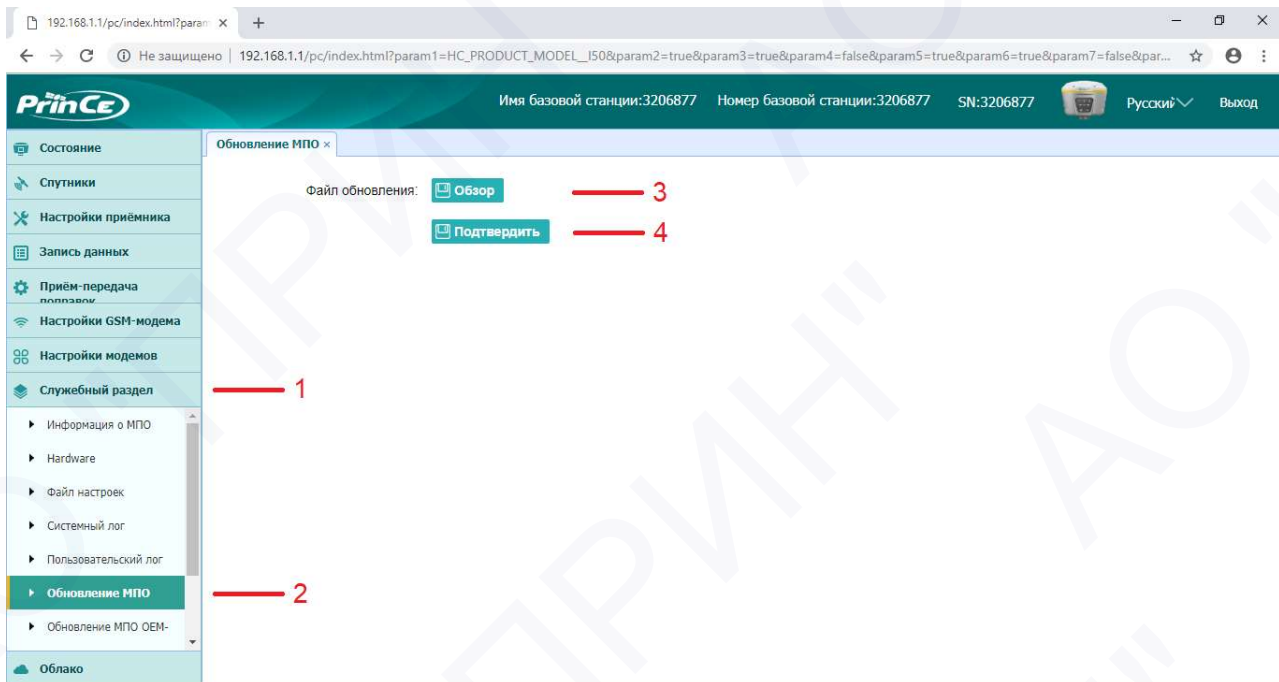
192.168.1.1/pc/index.html?param ×

Не защищено | 192.168.1.1/pc/index.html?param1=HC_PRODUCT_MODEL__I50&param2=true&param3=true&param4=false&param5=true&param6=true&param7=false&par...

PrinCe

Имя базовой станции:3206877 Номер базовой станции:3206877 SN:3206877 Русский Выход

Состояние
Спутники
Настройки приёмника
Запись данных
Приём-передача поправок
Настройки GSM-модема
Настройки модемов
Служебный раздел
Информация о МПО
Hardware
Файл настроек
Системный лог
Пользовательский лог
Обновление МПО
Обновление МПО OEM-
Облако

Обновление МПО ×

Файл обновления: Обзор

Подтвердить

1
2
3
4

"ПРИН" АО "ПРИН" АО "ПРИН"